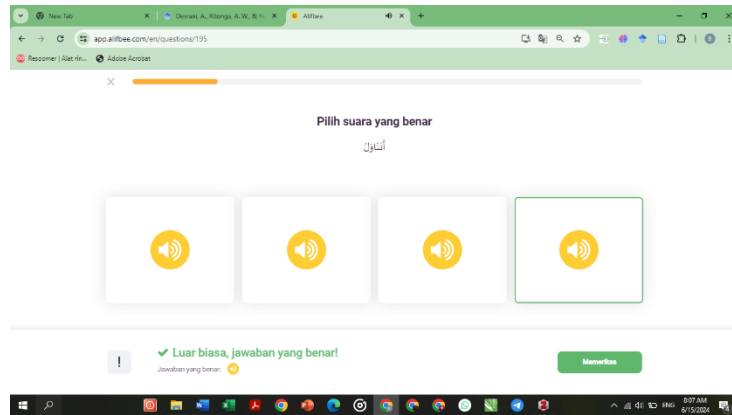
New Tab
Desnam, A., Ritonga, A. W., & R...
Alifbee
app.alifbee.com/en/questions/195
Resoomer | Alat rin...
Adobe Acrobat

Pilih suara yang benar

أَتَنَاوَلُ

!

✔ Luar biasa, jawaban yang benar!

Jawaban yang benar:

Memeriksa

ENG
8:07 AM
6/15/2024